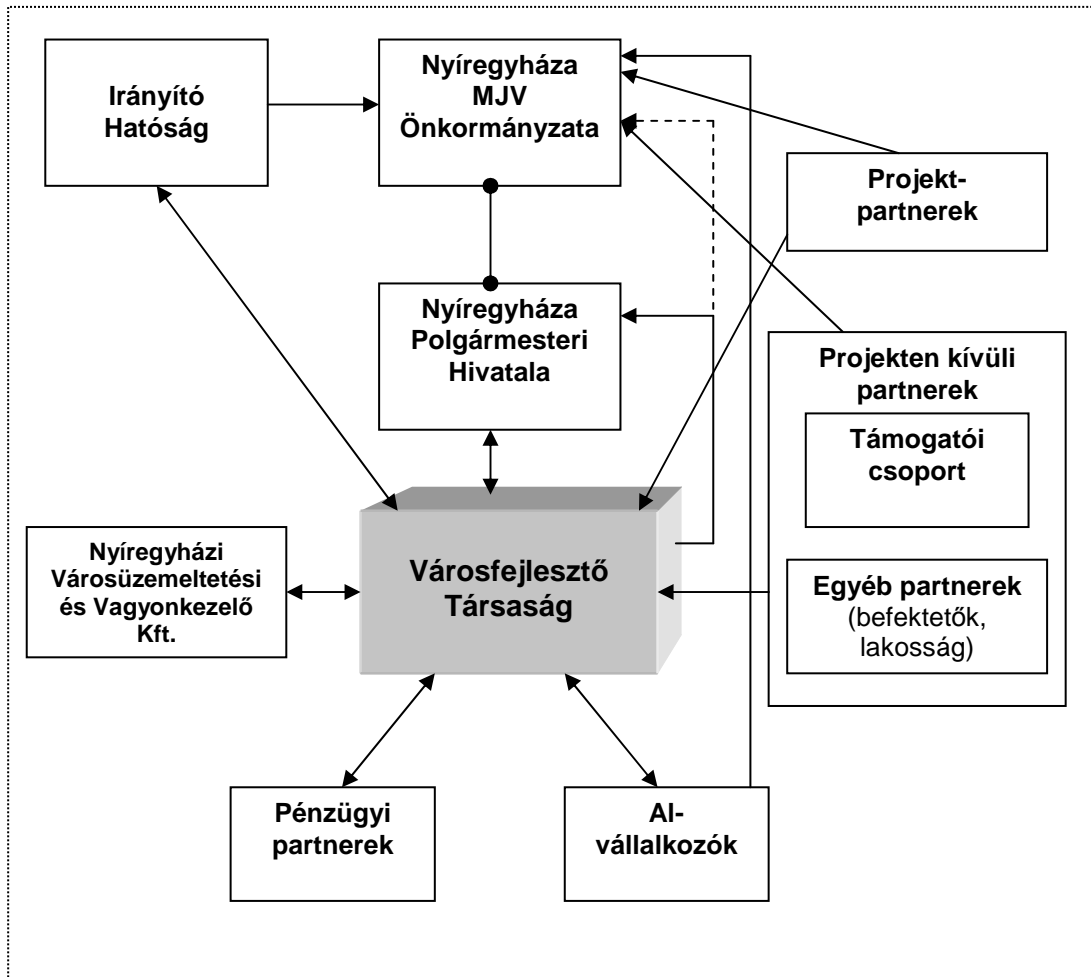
Irányító Hatóság

Nyíregyháza MJV Önkormányzata

Projekt-partnerek

Nyíregyháza Polgármesteri Hivatala

Projekten kívüli partnerek

Támogatói csoport

Nyíregyházi Városüzemeltetési és Vagyonkezelő Kft.

Városfejlesztő Társaság

Egyéb partnerek (befektetők, lakosság)

Pénzügyi partnerek

Al-vállalkozók